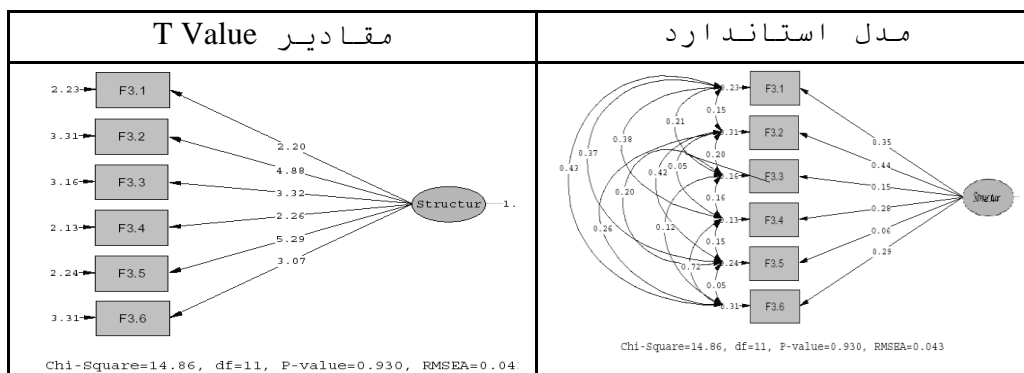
| مقادیر T Value | مدل استاندارد |
|---|---|
| 2.23 F3.1; 3.31 F3.2; 3.16 F3.3; 2.13 F3.4; 2.24 F3.5; 3.31 F3.6; 2.20; 4.88; 3.32; 2.26; 5.29; 3.07; Structur 1. Chi-Square=14.86, df=11, P-value=0.930, RMSEA=0.04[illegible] | 0.23 F3.1; 0.31 F3.2; 0.16 F3.3; 0.13 F3.4; 0.24 F3.5; 0.31 F3.6; 0.15; 0.21; 0.38; 0.37; 0.43; 0.20; 0.05; 0.42; 0.20; 0.16; 0.12; 0.15; 0.26; 0.72; 0.05; 0.35; 0.44; 0.15; 0.28; 0.06; 0.29; Structur Chi-Square=14.86, df=11, P-value=0.930, RMSEA=0.043 |